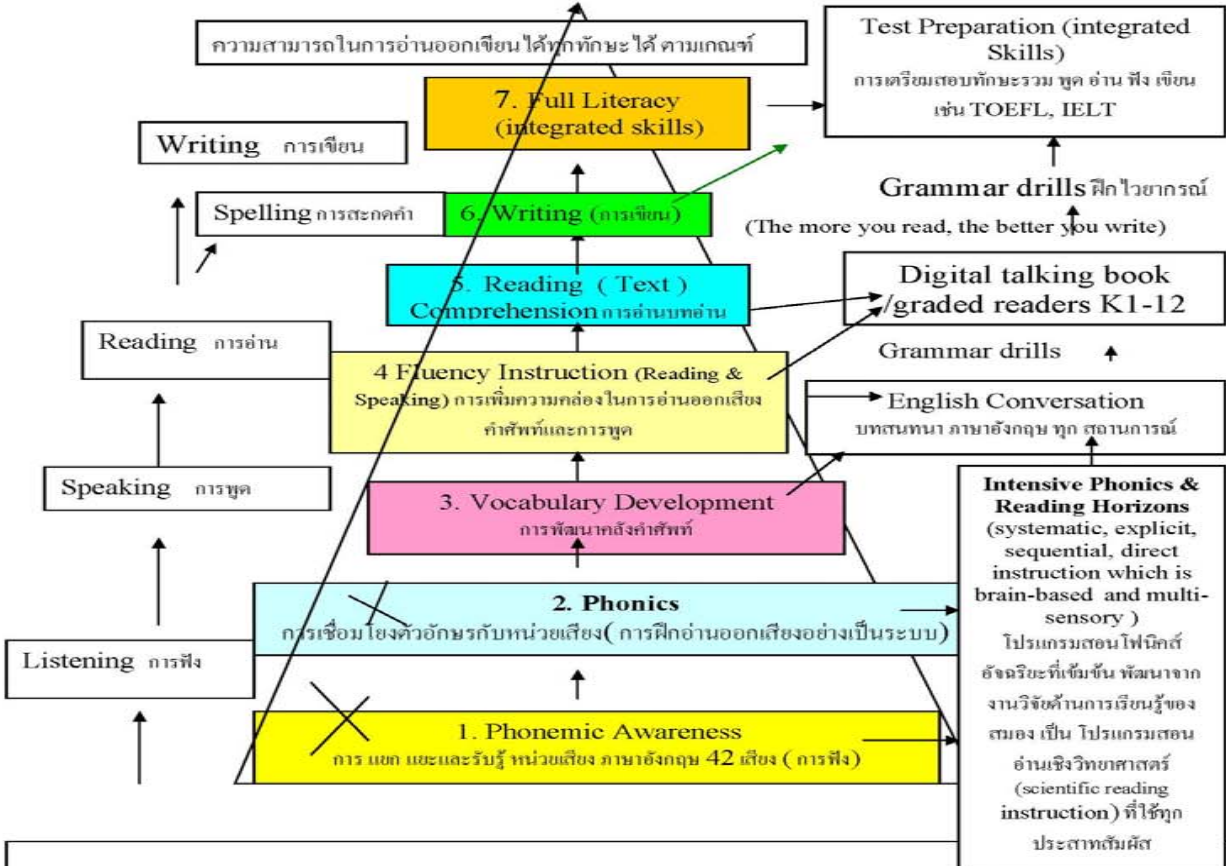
ความสามารถในการอ่านออกเขียนได้ทุกทักษะได้ ตามเกณฑ์

Test Preparation (integrated Skills)
การเตรียมสอบทักษะรวม พูด อ่าน ฟัง เขียน เช่น TOEFL, IELT

7. Full Literacy (integrated skills)

Writing การเขียน

Spelling การสะกดคำ

6. Writing (การเขียน)

Grammar drills ฝึกไวยากรณ์

(The more you read, the better you write)

5. Reading ( Text ) Comprehension การอ่านบทอ่าน

Digital talking book /graded readers K1-12

Reading การอ่าน

Grammar drills

4 Fluency Instruction (Reading & Speaking) การเพิ่มความคล่องในการอ่านออกเสียงคำศัพท์และการพูด

English Conversation
บทสนทนา ภาษาอังกฤษ ทุก สถานการณ์

Speaking การพูด

3. Vocabulary Development
การพัฒนาคลังคำศัพท์

Intensive Phonics & Reading Horizons (systematic, explicit, sequential, direct instruction which is brain-based and multi-sensory ) โปรแกรมสอนโฟนิคส์อัจฉริยะที่เข้มข้น พัฒนาจากงานวิจัยด้านการเรียนรู้ของสมอง เป็น โปรแกรมสอนอ่านเชิงวิทยาศาสตร์ (scientific reading instruction) ที่ใช้ทุกประสาทสัมผัส

2. Phonics
การเชื่อมโยงตัวอักษรกับหน่วยเสียง( การฝึกอ่านออกเสียงอย่างเป็นระบบ)

Listening การฟัง

1. Phonemic Awareness
การ แยก แยะและรับรู้ หน่วยเสียง ภาษาอังกฤษ 42 เสียง ( การฟัง)